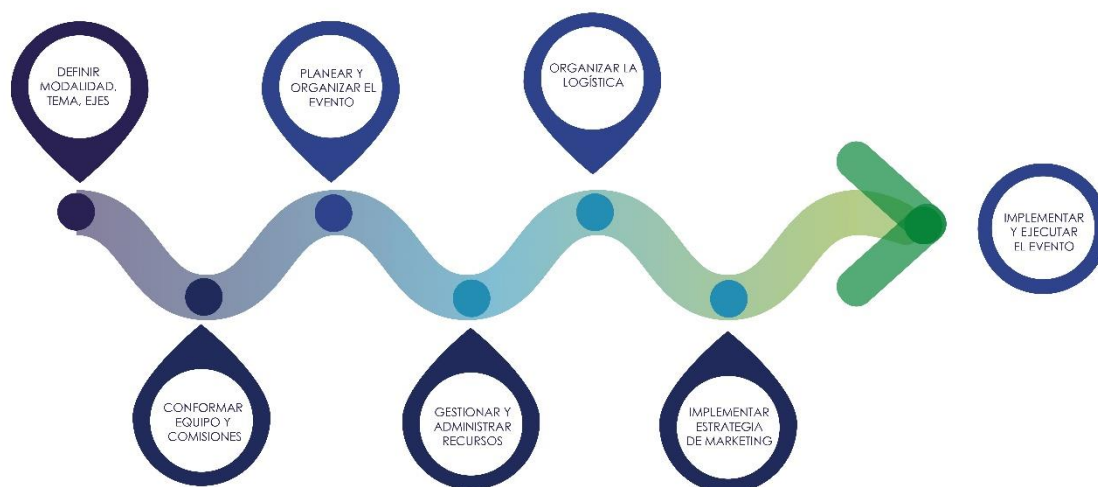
DEFINIR MODALIDAD, TEMA, EJES

CONFORMAR EQUIPO Y COMISIONES

PLANEAR Y ORGANIZAR EL EVENTO

GESTIONAR Y ADMINISTRAR RECURSOS

ORGANIZAR LA LOGÍSTICA

IMPLEMENTAR ESTRATEGIA DE MARKETING

IMPLEMENTAR Y EJECUTAR EL EVENTO